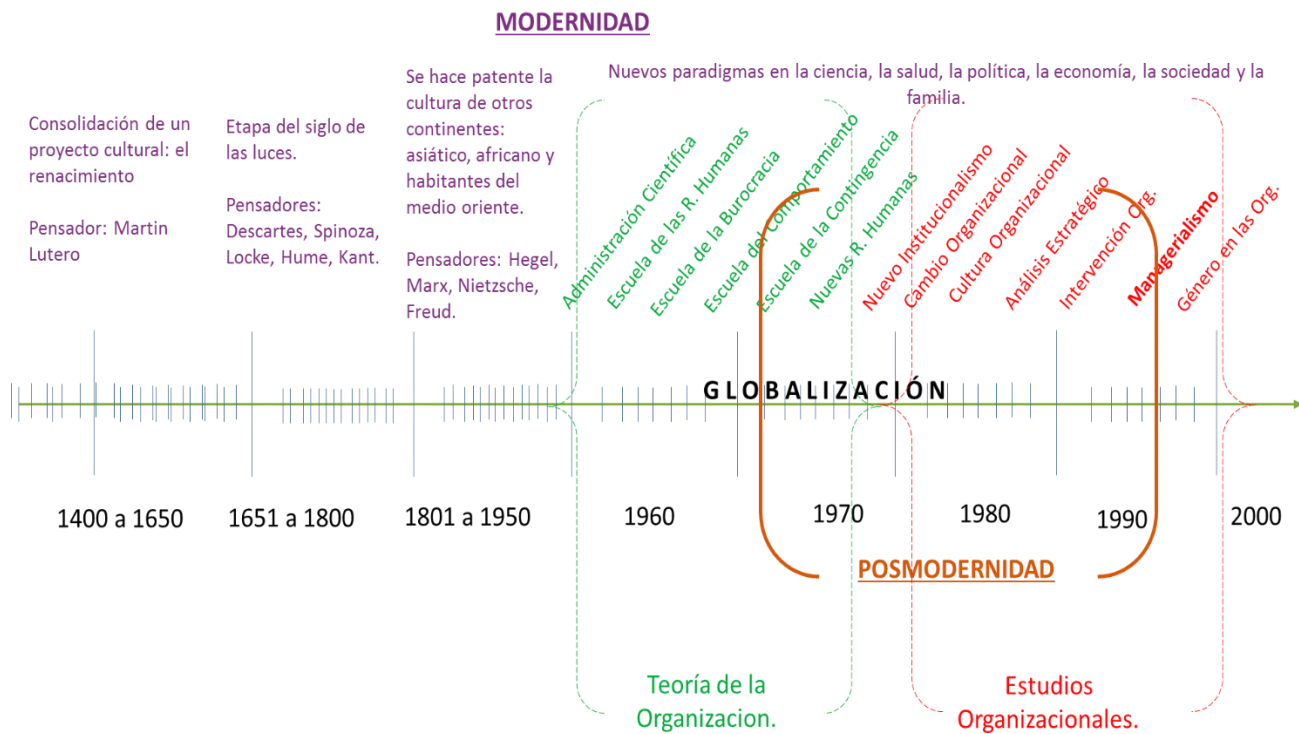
MODERNIDAD

Consolidación de un proyecto cultural: el renacimiento

Pensador: Martin Lutero

Etapa del siglo de las luces.

Pensadores: Descartes, Spinoza, Locke, Hume, Kant.

Se hace patente la cultura de otros continentes: asiático, africano y habitantes del medio oriente.

Pensadores: Hegel, Marx, Nietzsche, Freud.

Nuevos paradigmas en la ciencia, la salud, la política, la economía, la sociedad y la familia.

Administración Científica
Escuela de las R. Humanas
Escuela de la Burocracia
Escuela del Comportamiento
Escuela de la Contingencia
Nuevas R. Humanas
Nuevo Institucionalismo
Cambio Organizacional
Cultura Organizacional
Análisis Estratégico
Intervención Org.
Managerialismo
Género en las Org.

GLOBALIZACIÓN

1400 a 1650
1651 a 1800
1801 a 1950
1960
1970
1980
1990
2000

POSMODERNIDAD

Teoría de la Organizacion.

Estudios Organizacionales.